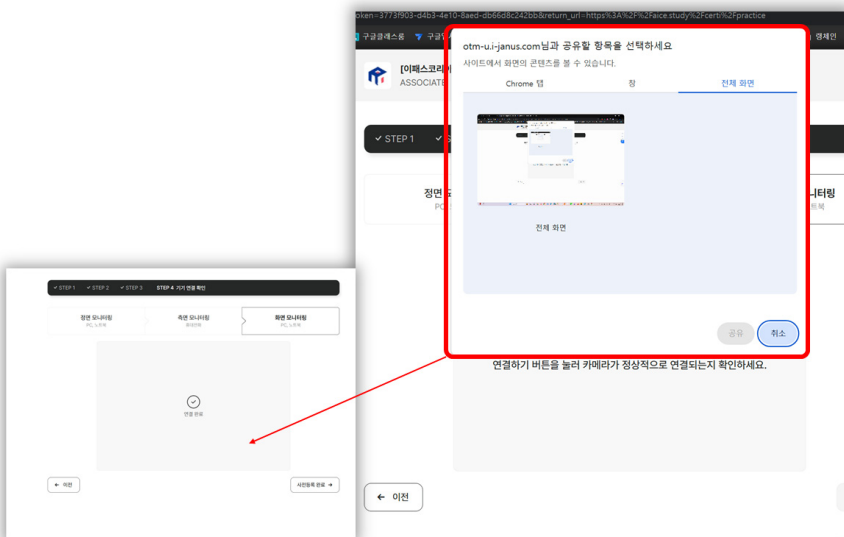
oken=3773f903-d4b3-4e10-8aed-db66d8c242bb&return_url=https%3A%2F%2Faice.study%2Fcerti%2Fpractice

구글클래스룸 구글

[이패스코리아
ASSOCIATE

✔ STEP 1

정면
PC

니터링
트북

otm-u.i-janus.com님과 공유할 항목을 선택하세요
사이트에서 화면의 콘텐츠를 볼 수 있습니다.

Chrome 탭 | 창 | 전체 화면

전체 화면

공유 취소

연결하기 버튼을 눌러 카메라가 정상적으로 연결되는지 확인하세요.

← 이전

✔ STEP 1 ✔ STEP 2 ✔ STEP 3 STEP 4: 기기 연결 확인

정면 모니터링
PC, 노트북

측면 모니터링
휴대전화

화면 모니터링
PC, 노트북

연결 완료

← 이전

사전등록 완료 →